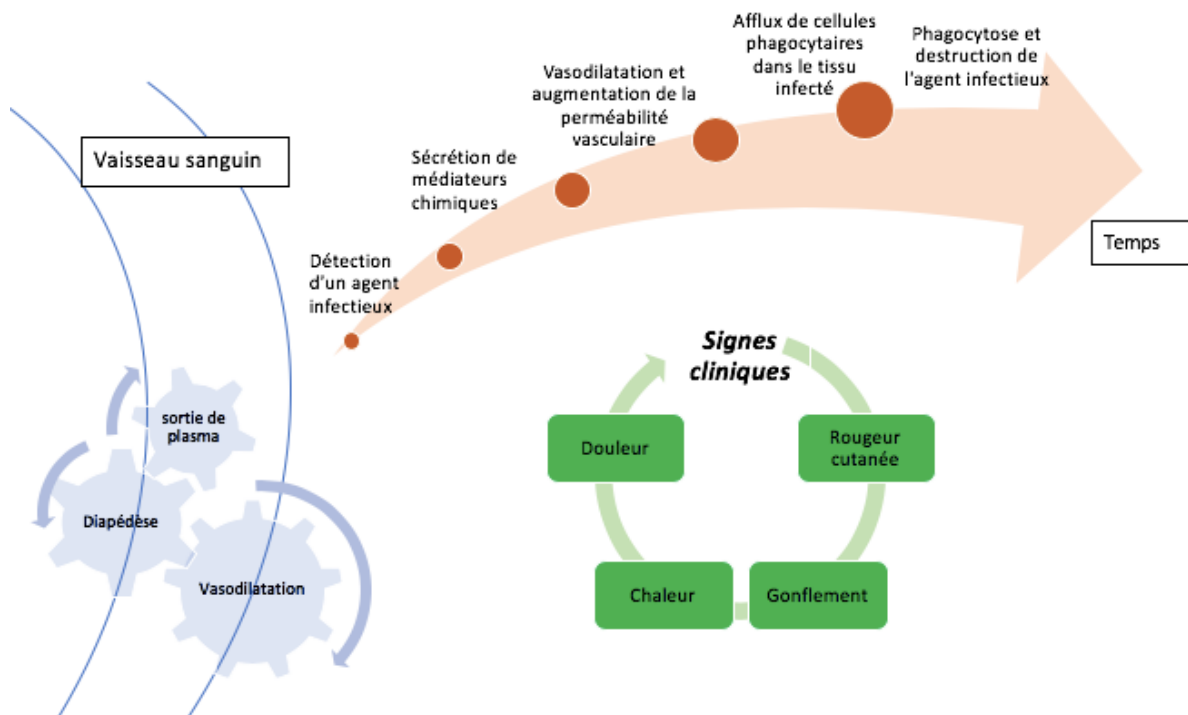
Vaisseau sanguin

Détection d'un agent infectieux

Sécrétion de médiateurs chimiques

Vasodilatation et augmentation de la perméabilité vasculaire

Afflux de cellules phagocytaires dans le tissu infecté

Phagocytose et destruction de l'agent infectieux

Temps

sortie de plasma

Diapédèse

Vasodilatation

Signes cliniques

Douleur

Rougeur cutanée

Chaleur

Gonflement